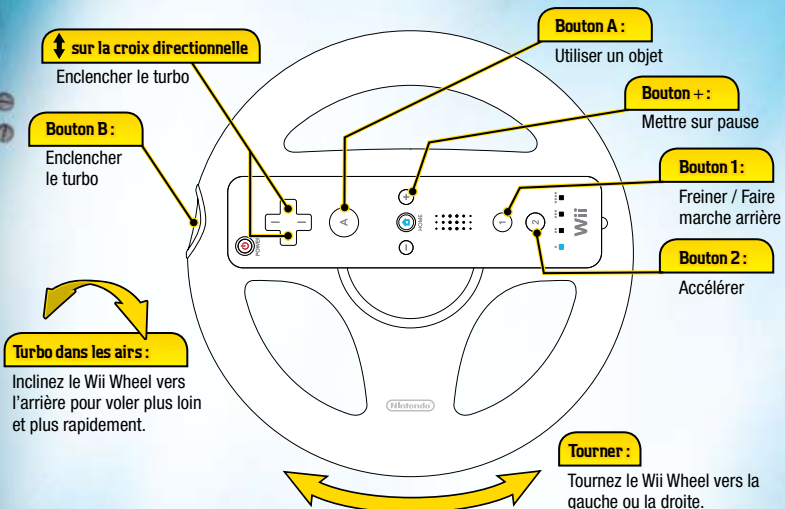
↕ sur la croix directionnelle

Enclencher le turbo

Bouton B :

Enclencher le turbo

Bouton A :

Utiliser un objet

Bouton + :

Mettre sur pause

Bouton 1 :

Freiner / Faire marche arrière

Bouton 2 :

Accélérer

Turbo dans les airs :

Inclinez le Wii Wheel vers l'arrière pour voler plus loin et plus rapidement.

Tourner :

Tournez le Wii Wheel vers la gauche ou la droite.

POWER

A

HOME

1

2

Wii

Nintendo